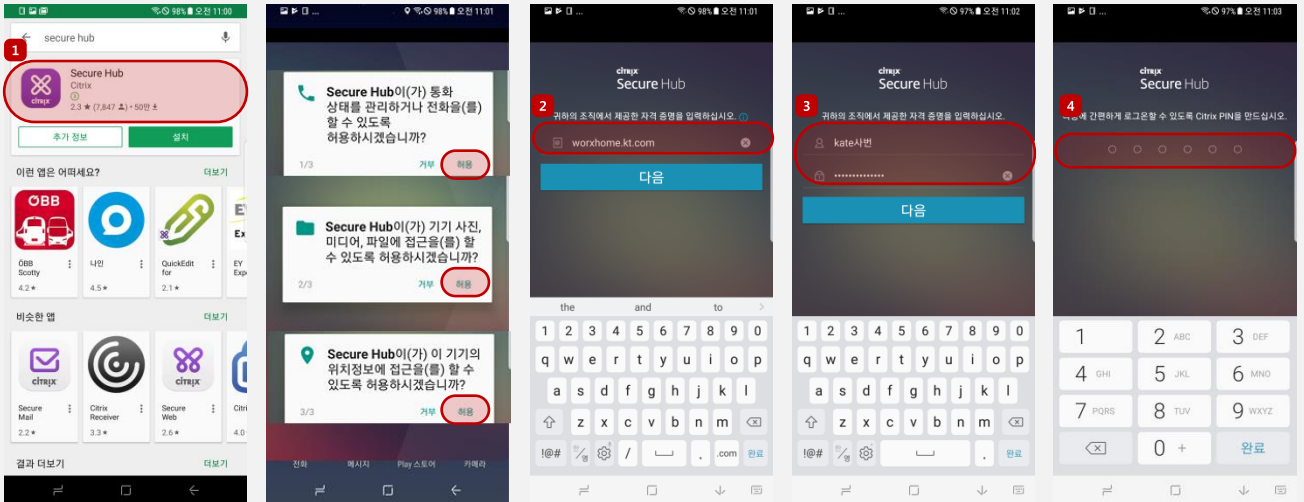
98% 오전 11:00

secure hub

1

Secure Hub
Citrix
2.3 ★ (7,847) • 50만 ±

추가 정보
설치

이런 앱은 어떠세요?
더보기

ÖBB Scotty
4.2 ★

나인
4.5 ★

QuickEdit for
2.1 ★

EY Exp

비슷한 앱
더보기

Secure Mail
2.2 ★

Citrix Receiver
3.3 ★

Secure Web
2.6 ★

Citri
4.0

결과 더보기
더보기

98% 오전 11:01

Secure Hub이(가) 통화 상태를 관리하거나 전화을(를) 할 수 있도록 허용하시겠습니까?

1/3
거부
허용

Secure Hub이(가) 기기 사진, 미디어, 파일에 접근을(를) 할 수 있도록 허용하시겠습니까?

2/3
거부
허용

Secure Hub이(가) 이 기기의 위치정보에 접근을(를) 할 수 있도록 허용하시겠습니까?

3/3
거부
허용

전화
메시지
Play 스토어
카메라

98% 오전 11:01

CITRIX
Secure Hub

2

귀하의 조직에서 제공한 자격 증명을 입력하십시오.

worxhome.kt.com

다음

the
and
to

1 2 3 4 5 6 7 8 9 0
q w e r t y u i o p
a s d f g h j k l
z x c v b n m
!#@
/
.com
완료

97% 오전 11:02

CITRIX
Secure Hub

3

귀하의 조직에서 제공한 자격 증명을 입력하십시오.

kate사번
••••••••••••••

다음

1 2 3 4 5 6 7 8 9 0
q w e r t y u i o p
a s d f g h j k l
z x c v b n m
!#@
.
완료

97% 오전 11:03

CITRIX
Secure Hub

4

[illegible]에 간편하게 로그온할 수 있도록 Citrix PIN을 만드십시오.

1
2 ABC
3 DEF
4 GHI
5 JKL
6 MNO
7 PQRS
8 TUV
9 WXYZ
0 +
완료